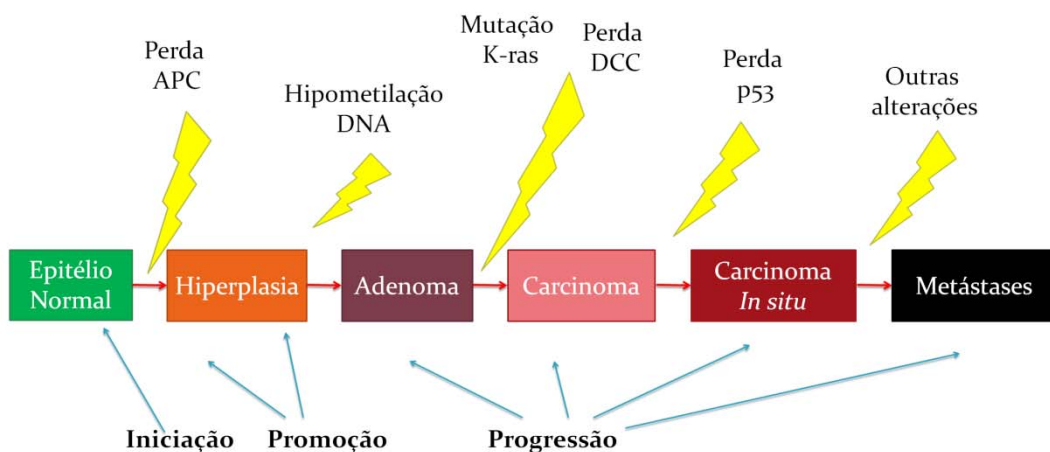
Perda APC

Hipometilação DNA

Mutação K-ras

Perda DCC

Perda P53

Outras alterações

Epitélio Normal

Hiperplasia

Adenoma

Carcinoma

Carcinoma *In situ*

Metástases

Iniciação

Promoção

Progressão